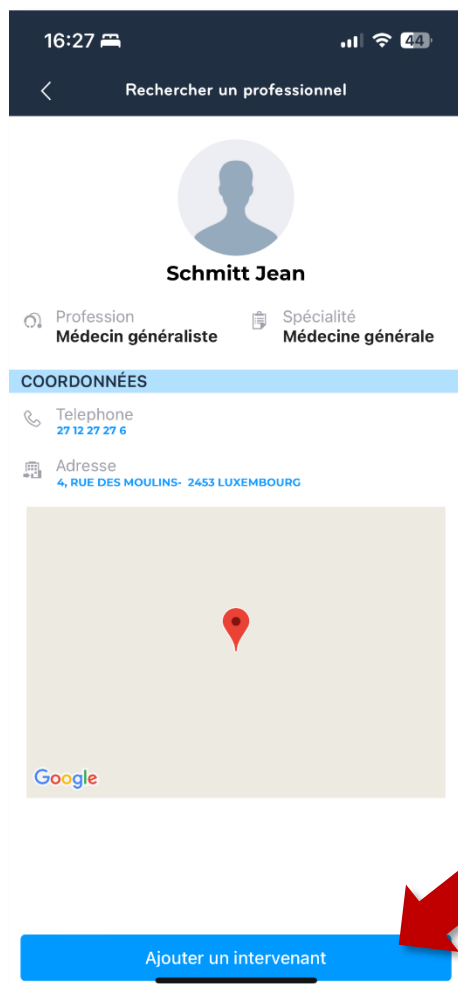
16:27

44

Rechercher un professionnel

Schmitt Jean

Profession
Médecin généraliste

Spécialité
Médecine générale

COORDONNÉES

Telephone
27 12 27 27 6

Adresse
4, RUE DES MOULINS- 2453 LUXEMBOURG

Google

Ajouter un intervenant